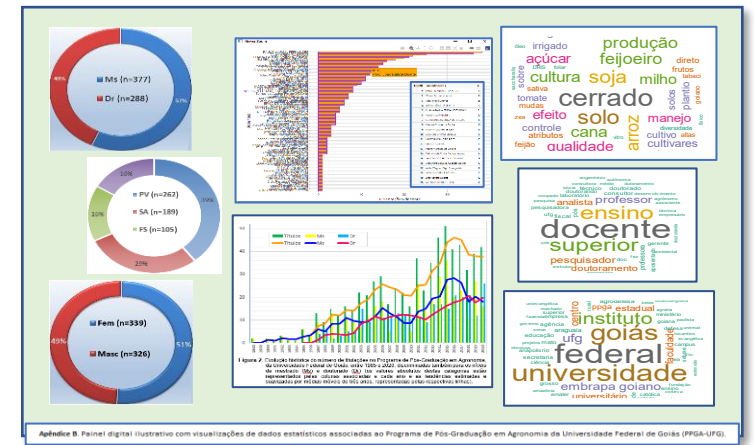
49%
Ms (n=377)
Dr (n=288)
57%

32%
PV (n=262)
SA (n=189)
FS (n=105)
19%
39%
29%

49%
Fem (n=339)
Masc (n=326)
51%

Títulos
Ms
Dr
Títulos
Ms
Dr

Figura 2. Evolução histórica do número de titulações no Programa de Pós-Graduação em Agronomia da Universidade Federal de Goiás, entre 1985 e 2022, discriminadas também por tipo de titulação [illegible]

produção
irrigado
açúcar
feijoeiro
cultura
soja
milho
cerrado
solo
manejo
efeito
cana
arroz
controle
cultivo
qualidade
cultivares
tomate
mudas
sativa
feijão
atributos
solos
plantio
direto
frutos
diversidade

ensino
professor
docente
superior
pesquisador
doutoramento
analista
agrônomo

goiás
federal
instituto
universidade
embrapa
goiano
ufg
estadual
universitário
faculdade
agência
centro
educação
ppga

Apêndice B. Painel digital ilustrativo com visualizações de dados estatísticos associadas ao Programa de Pós-Graduação em Agronomia da Universidade Federal de Goiás (PPGA-UFG).